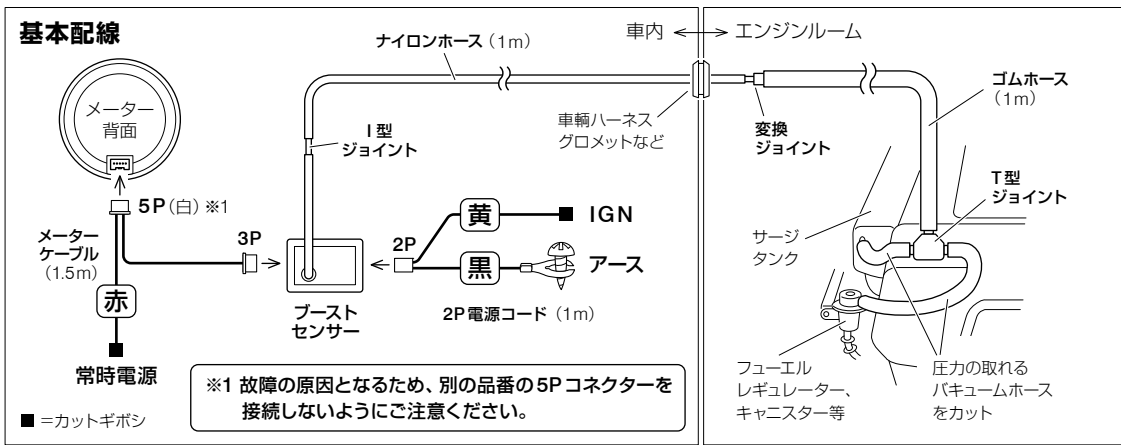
基本配線

ナイロンホース（1m）

車内 ⟷ エンジンルーム

メーター
背面

I 型
ジョイント

車輌ハーネス
グロメットなど

変換
ジョイント

ゴムホース
（1m）

T型
ジョイント

5P（白）※1

メーター
ケーブル
（1.5m）

3P

2P

黄

IGN

黒

アース

赤

ブースト
センサー

2P電源コード（1m）

サージ
タンク

常時電源

※1 故障の原因となるため、別の品番の5Pコネクターを接続しないようにご注意ください。

■ =カットギボシ

フューエル
レギュレーター、
キャニスター等

圧力の取れる
バキュームホース
をカット